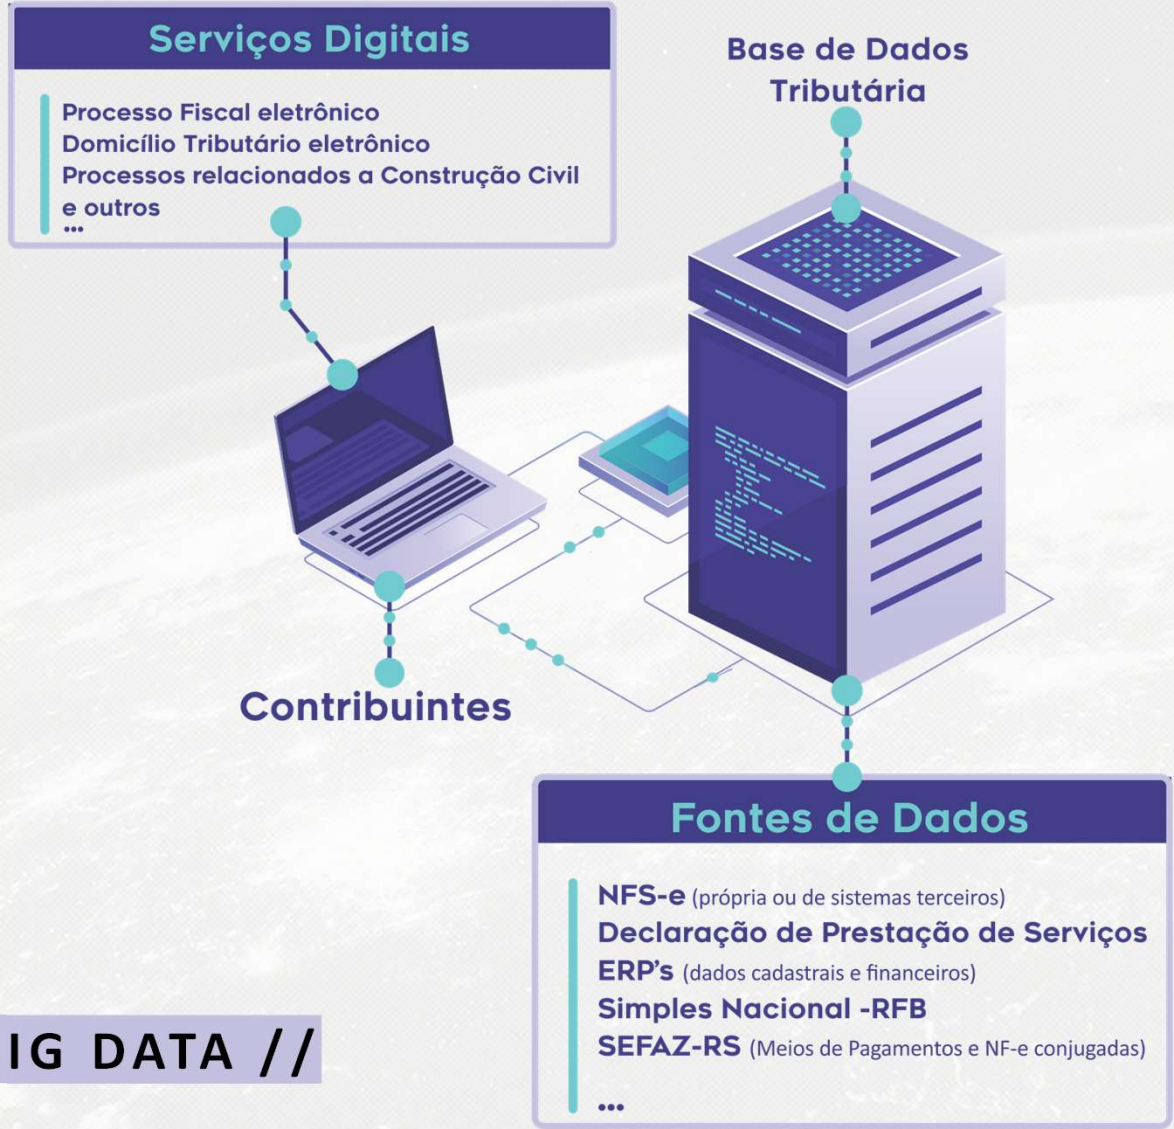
Serviços Digitais

Processo Fiscal eletrônico
Domicílio Tributário eletrônico
Processos relacionados a Construção Civil
e outros
...

Base de Dados Tributária

Contribuintes

Fontes de Dados

NFS-e (própria ou de sistemas terceiros)
Declaração de Prestação de Serviços
ERP's (dados cadastrais e financeiros)
Simples Nacional -RFB
SEFAZ-RS (Meios de Pagamentos e NF-e conjugadas)
...

IG DATA //